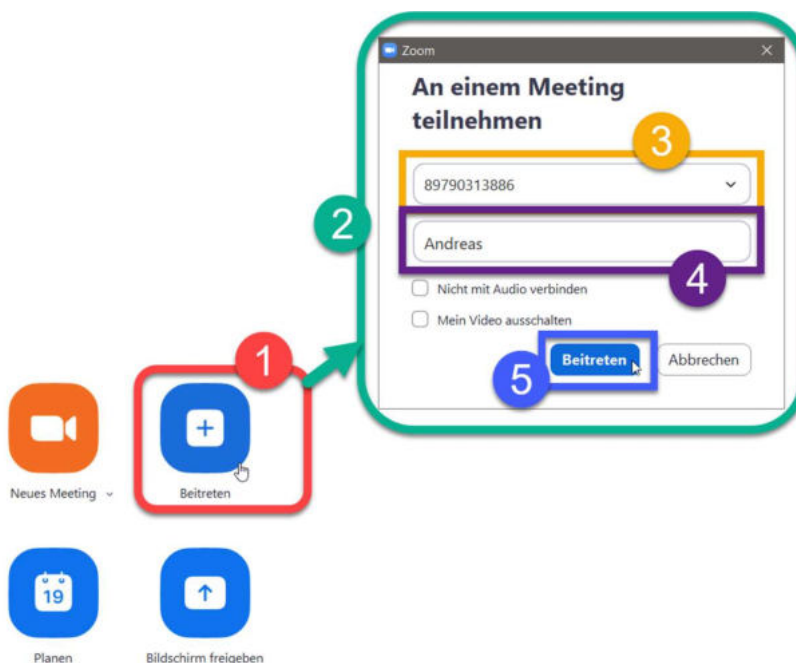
Zoom

An einem Meeting teilnehmen

3

89790313886

2

Andreas

4

Nicht mit Audio verbinden

Mein Video ausschalten

1

5

Beitreten

Abbrechen

Neues Meeting

Beitreten

19

Planen

Bildschirm freigeben